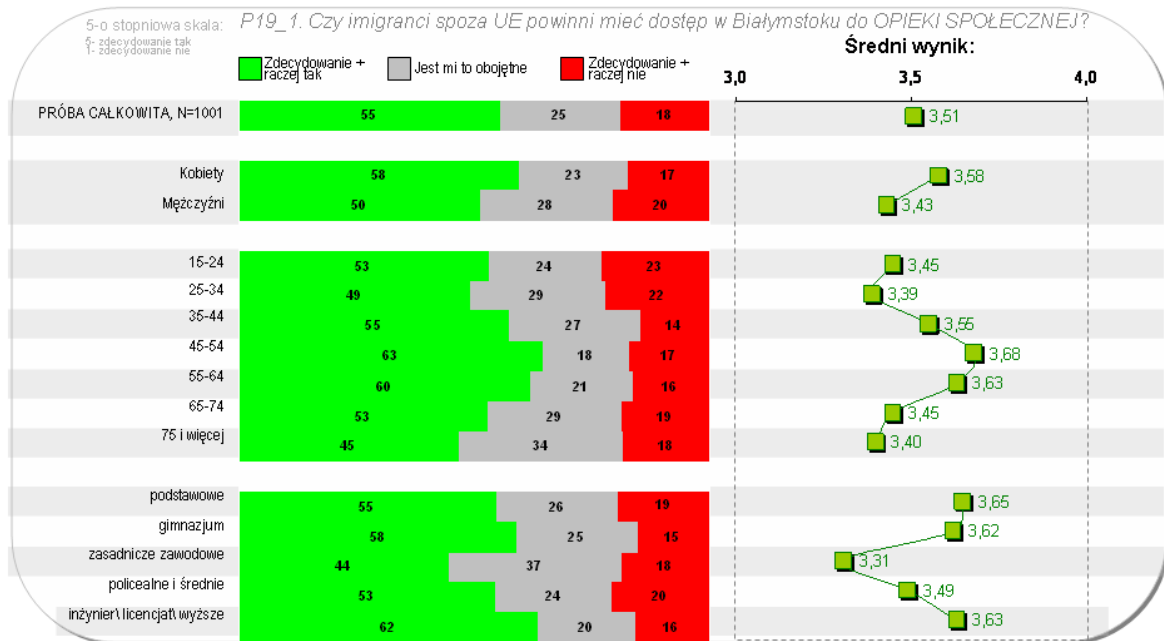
5-o stopniowa skala:
5- zdecydowanie tak
1- zdecydowanie nie

P19_1. Czy imigranci spoza UE powinni mieć dostęp w Białymstoku do OPIEKI SPOŁECZNEJ?

Zdecydowanie + raczej tak
Jest mi to obojętne
Zdecydowanie + raczej nie

Średni wynik:
3,0 3,5 4,0

| | Zdecydowanie + raczej tak | Jest mi to obojętne | Zdecydowanie + raczej nie | Średni wynik |
|---|---|---|---|---|
| PRÓBA CAŁKOWITA, N=1001 | 55 | 25 | 18 | 3,51 |
| Kobiety | 58 | 23 | 17 | 3,58 |
| Mężczyźni | 50 | 28 | 20 | 3,43 |
| 15-24 | 53 | 24 | 23 | 3,45 |
| 25-34 | 49 | 29 | 22 | 3,39 |
| 35-44 | 55 | 27 | 14 | 3,55 |
| 45-54 | 63 | 18 | 17 | 3,68 |
| 55-64 | 60 | 21 | 16 | 3,63 |
| 65-74 | 53 | 29 | 19 | 3,45 |
| 75 i więcej | 45 | 34 | 18 | 3,40 |
| podstawowe | 55 | 26 | 19 | 3,65 |
| gimnazjum | 58 | 25 | 15 | 3,62 |
| zasadnicze zawodowe | 44 | 37 | 18 | 3,31 |
| policealne i średnie | 53 | 24 | 20 | 3,49 |
| inżynier\ licencjat\ wyższe | 62 | 20 | 16 | 3,63 |